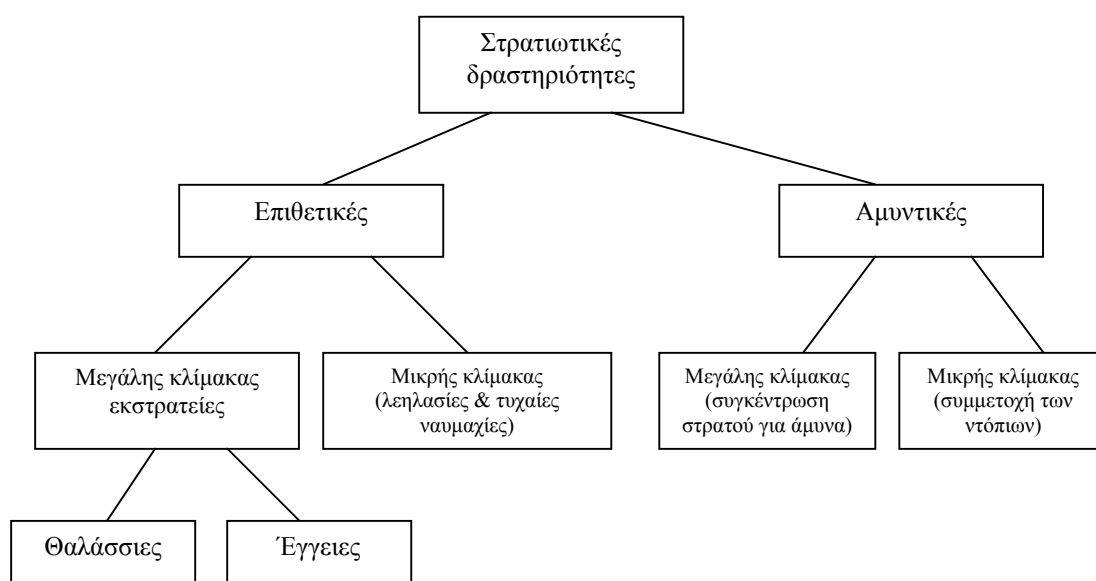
Στρατιωτικές δραστηριότητες

Επιθετικές

Αμυντικές

Μεγάλης κλίμακας εκστρατείες

Μικρής κλίμακας (λεηλασίες & τυχαίες ναυμαχίες)

Μεγάλης κλίμακας (συγκέντρωση στρατού για άμυνα)

Μικρής κλίμακας (συμμετοχή των ντόπιων)

Θαλάσσιες

Έγγειες